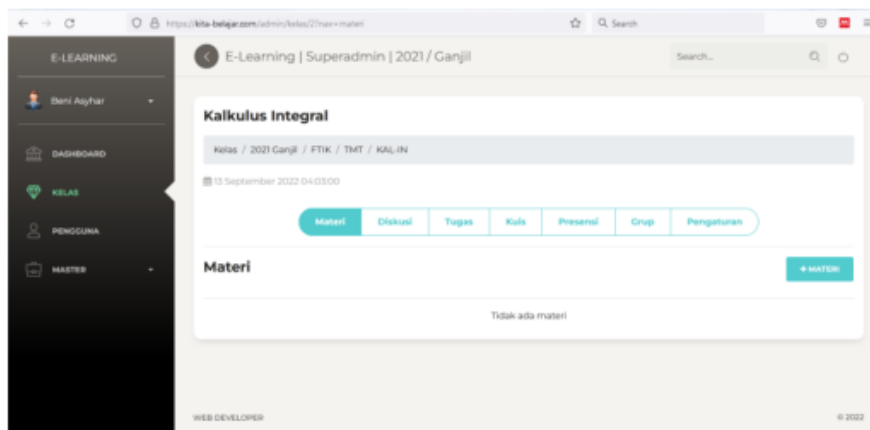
https://kita-belajar.com/admin/kelas/2?nav=materi
Search

E-LEARNING
Beni Asyhar
DASHBOARD
KELAS
PENGGUNA
MASTER

E-Learning | Superadmin | 2021 / Ganjil
Search...

Kalkulus Integral
Kelas / 2021 Ganjil / FTIK / TMT / KAL-IN
13 September 2022 04:03:00

Materi | Diskusi | Tugas | Kuis | Presensi | Grup | Pengaturan

Materi
+ MATERI
Tidak ada materi

WEB DEVELOPER
© 2022